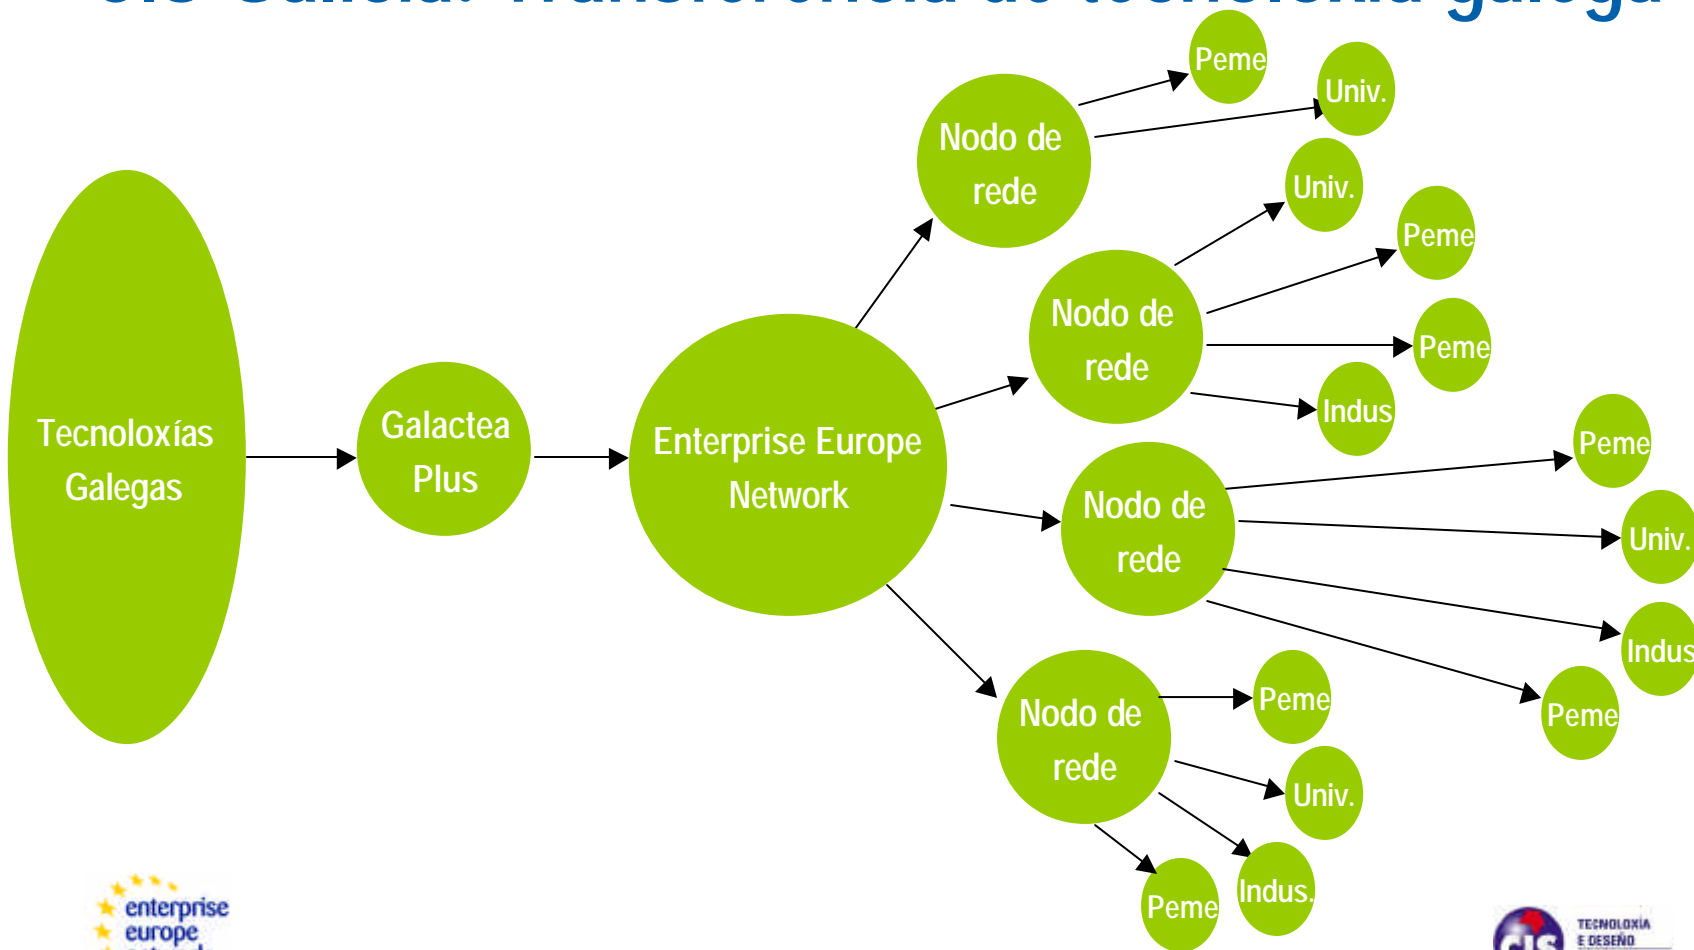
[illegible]

Tecnoloxías Galegas

Galactea Plus

Enterprise Europe Network

Nodo de rede

Peme

Univ.

Nodo de rede

Univ.

Peme

Peme

Indus

Nodo de rede

Peme

Univ.

Indus

Peme

Nodo de rede

Peme

Univ.

Indus.

Peme

enterprise europe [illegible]

TECNOLOXÍA E DESEÑO